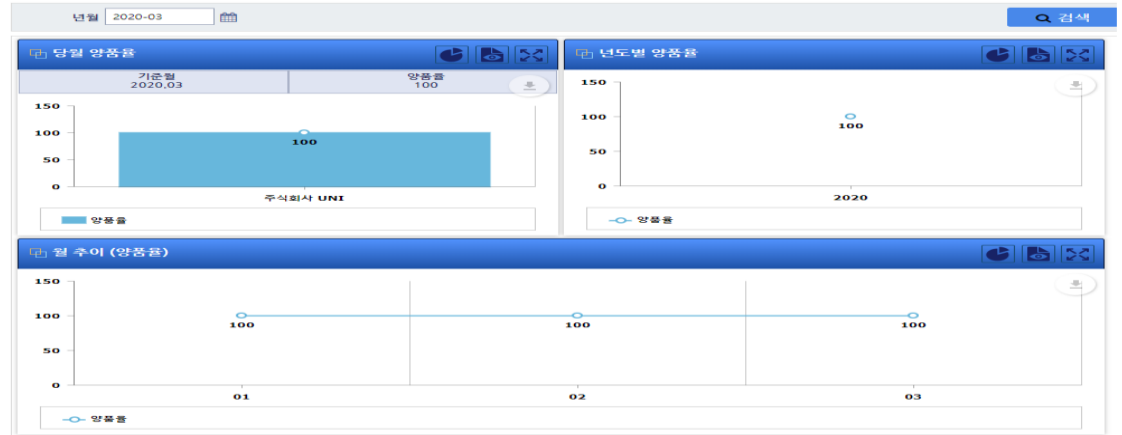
년월 2020-03

검색

당월 양품율

| 기준월 | 양품율 |
|---|---|
| 2020,03 | 100 |

150
100
50
0

100

주식회사 UNI

양품율

년도별 양품율

150
100
50
0

100

2020

양품율

월 추이 (양품율)

150
100
50
0

100
100
100

01
02
03

양품율